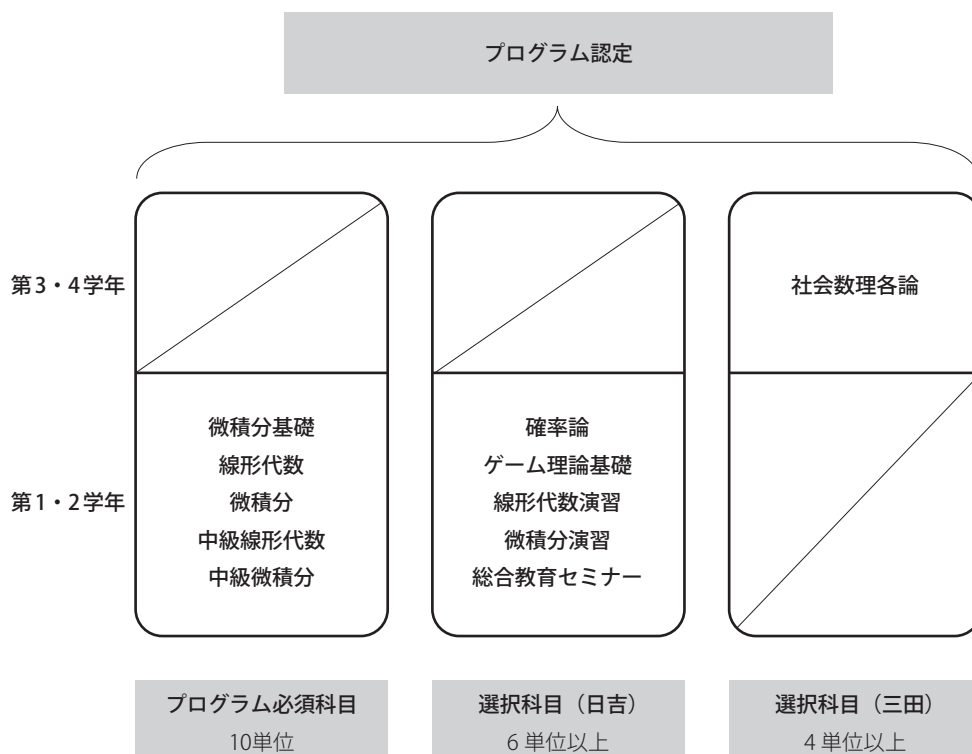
プログラム認定

第3・4学年

第1・2学年

微積分基礎
線形代数
微積分
中級線形代数
中級微積分

確率論
ゲーム理論基礎
線形代数演習
微積分演習
総合教育セミナー

社会数理各論

プログラム必須科目
10単位

選択科目（日吉）
6単位以上

選択科目（三田）
4単位以上